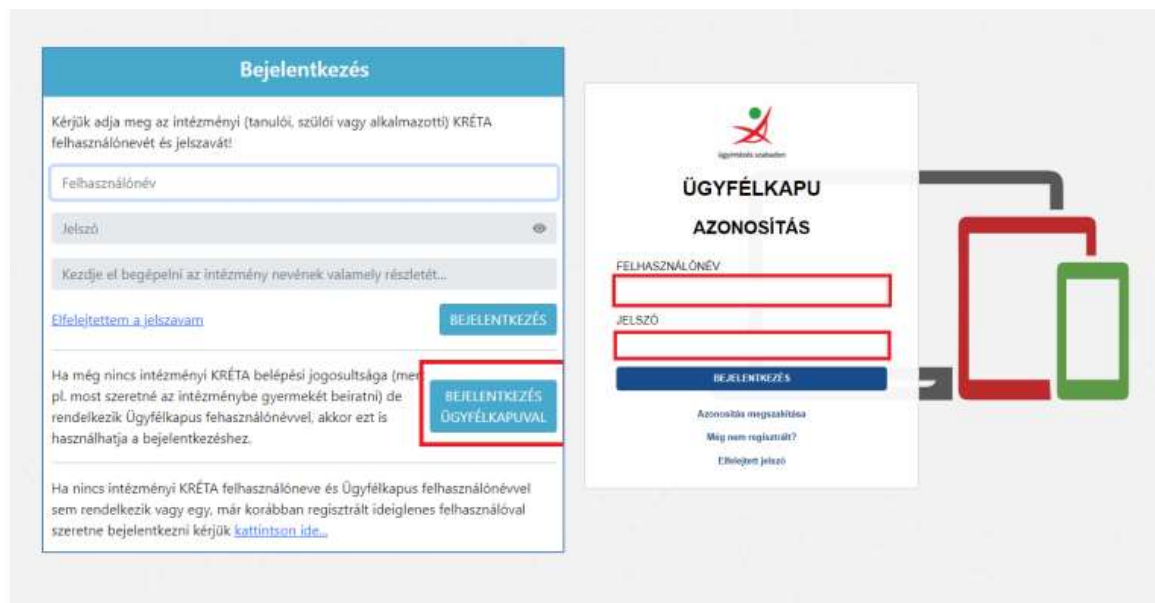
Bejelentkezés

Kérjük adja meg az intézményi (tanulói, szülői vagy alkalmazotti) KRÉTA felhasználónevét és jelszavát!

Felhasználónév

Jelszó

Kezdje el begépelni az intézmény nevének valamely részletét...

Elfelejtettem a jelszavam

BEJELENTKEZÉS

Ha még nincs intézményi KRÉTA belépési jogosultsága (mer pl. most szeretné az intézménybe gyermekét beiratni) de rendelkezik Ügyfélkapus fehasználónévvel, akkor ezt is használhatja a bejelentkezéshez.

BEJELENTKEZÉS ÜGYFÉLKAPUVAL

Ha nincs intézményi KRÉTA felhasználóneve és Ügyfélkapus felhasználónévvel sem rendelkezik vagy egy, már korábban regisztrált ideiglenes felhasználóval szeretne bejelentkezni kérjük kattintson ide...

ügyintézés szabadon

ÜGYFÉLKAPU

AZONOSÍTÁS

FELHASZNÁLÓNÉV

JELSZÓ

BEJELENTKEZÉS

Azonosítás megszakítása

Még nem regisztrált?

Elfelejtett jelszó